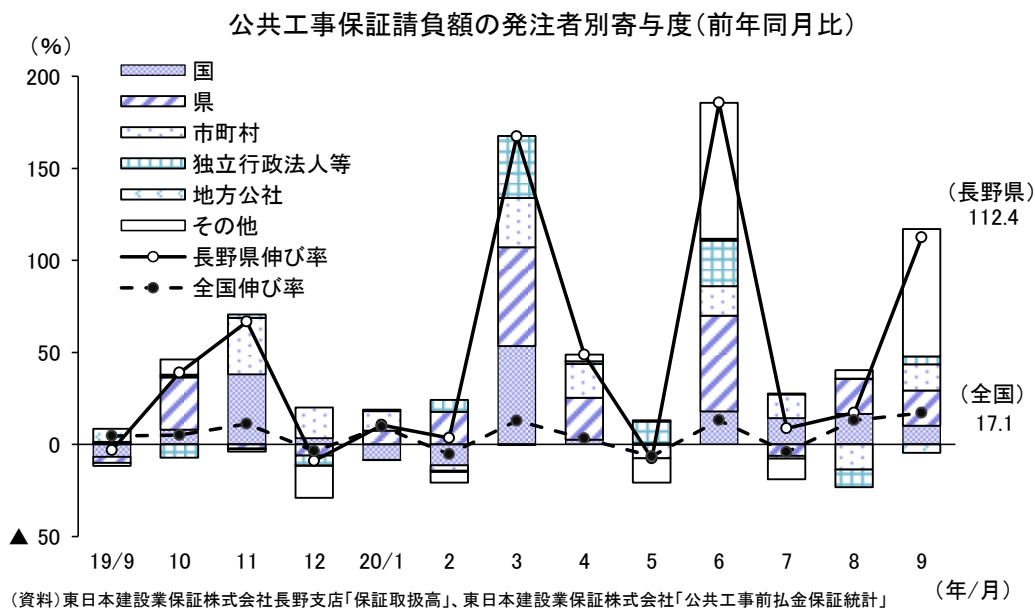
公共工事保証請負額の発注者別寄与度(前年同月比)

(%)

200
150
100
50
0
▲ 50

国
県
市町村
独立行政法人等
地方公社
その他
長野県伸び率
全国伸び率

(長野県)
112.4

(全国)
17.1

19/9
10
11
12
20/1
2
3
4
5
6
7
8
9

(年/月)

(資料)東日本建設業保証株式会社長野支店「保証取扱高」、東日本建設業保証株式会社「公共工事前払金保証統計」